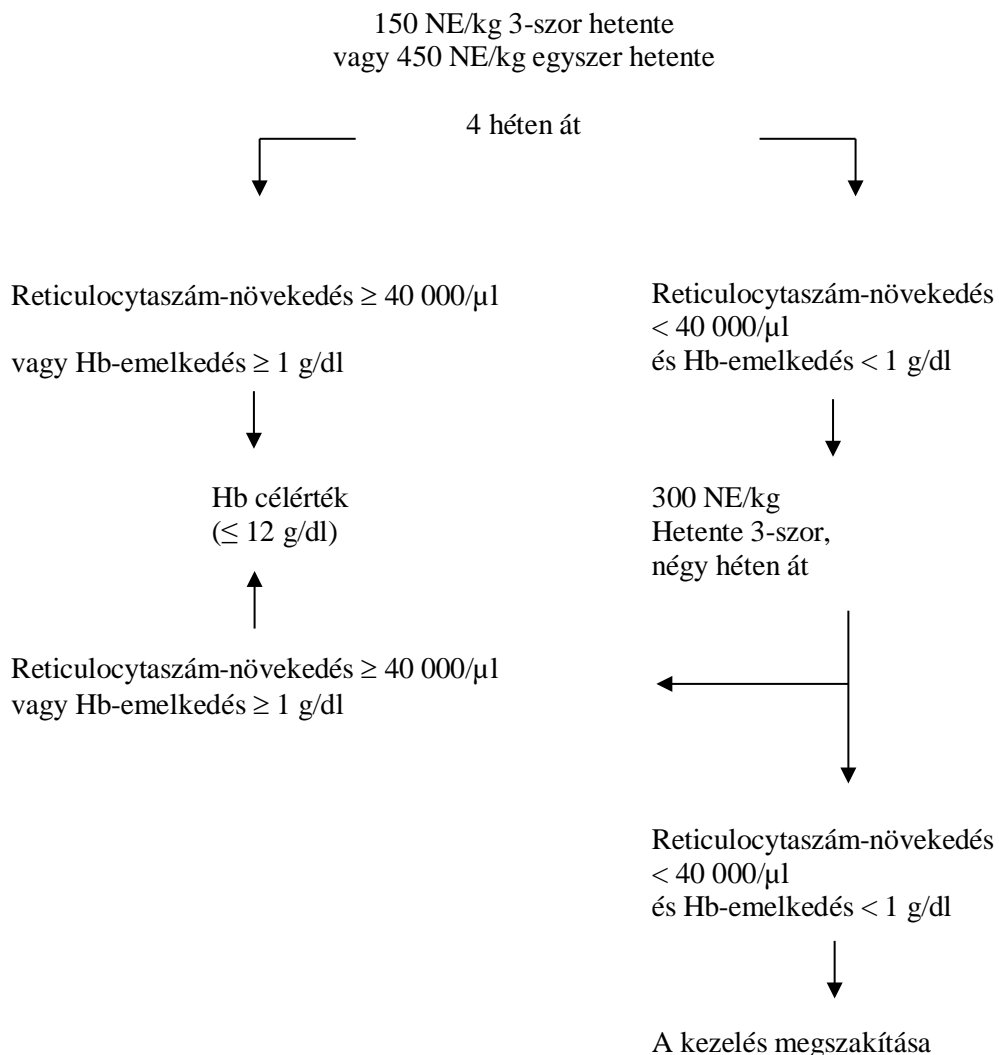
150 NE/kg 3-szor hetente
vagy 450 NE/kg egyszer hetente

4 héten át

Reticulocytaszám-növekedés ≥ 40 000/µl

vagy Hb-emelkedés ≥ 1 g/dl

Reticulocytaszám-növekedés < 40 000/µl
és Hb-emelkedés < 1 g/dl

Hb célérték
(≤ 12 g/dl)

300 NE/kg
Hetente 3-szor,
négy héten át

Reticulocytaszám-növekedés ≥ 40 000/µl
vagy Hb-emelkedés ≥ 1 g/dl

Reticulocytaszám-növekedés < 40 000/µl
és Hb-emelkedés < 1 g/dl

A kezelés megszakítása